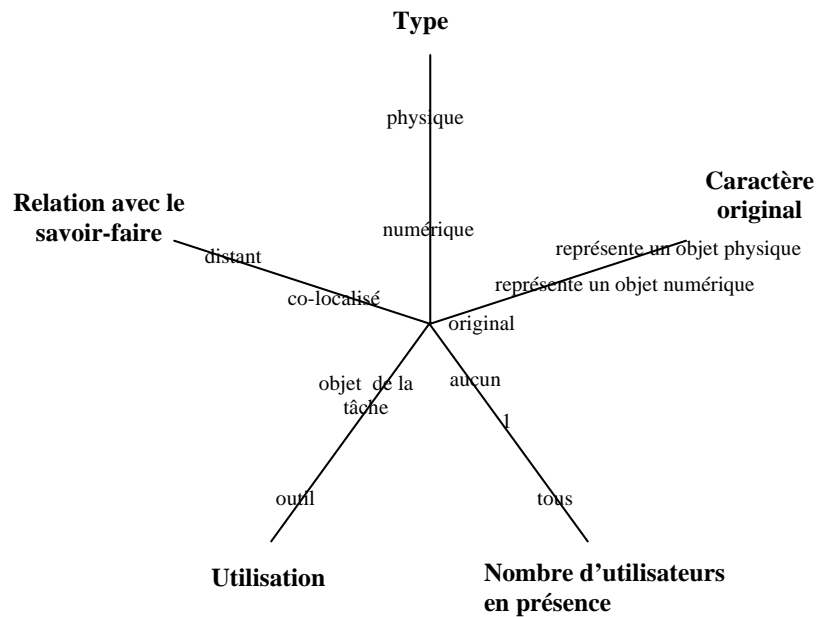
Type

physique

numérique

Caractère original

représente un objet physique

représente un objet numérique

original

Relation avec le savoir-faire

distant

co-localisé

objet de la tâche

outil

Utilisation

aucun

1

tous

Nombre d'utilisateurs en présence